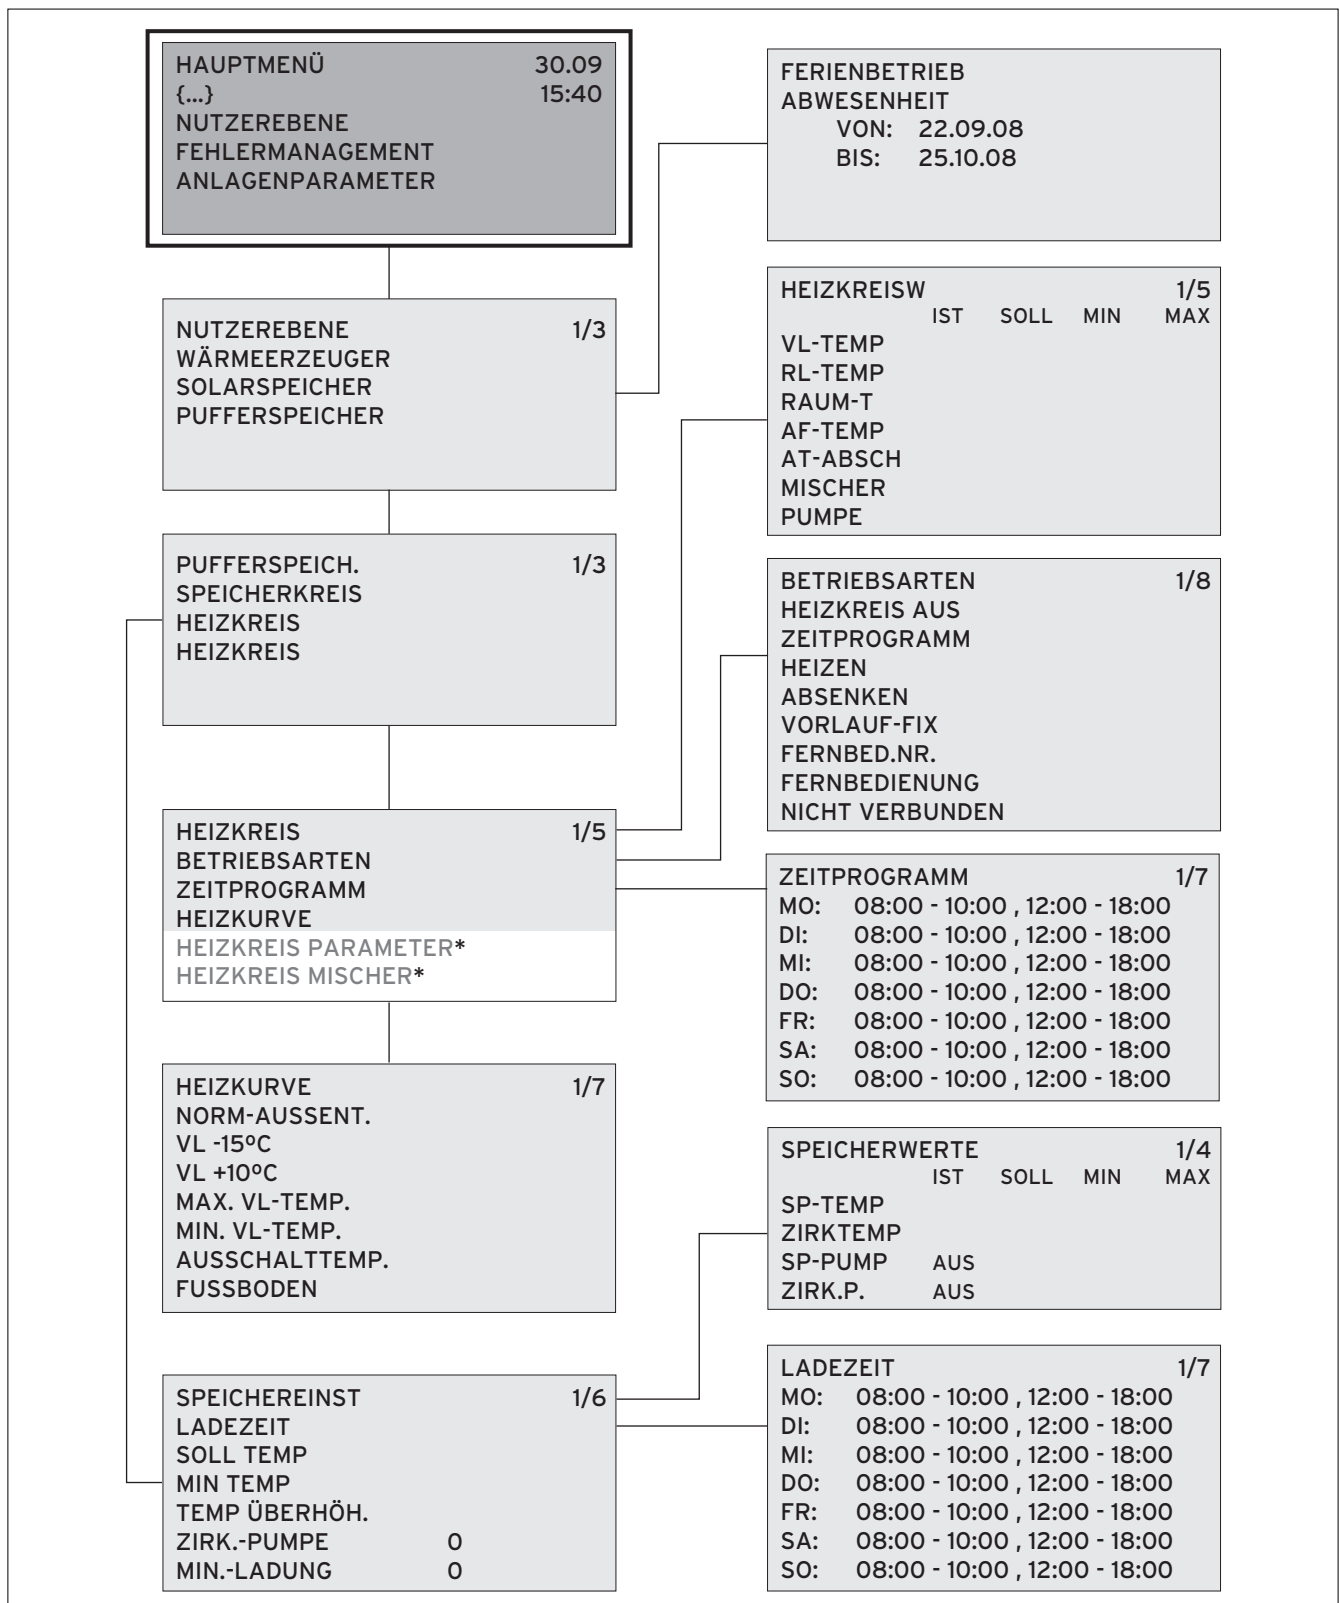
HAUPTMENÜ 30.09
{...} 15:40
NUTZEREBENE
FEHLERMANAGEMENT
ANLAGENPARAMETER

NUTZEREBENE 1/3
WÄRMEERZEUGER
SOLARSPEICHER
PUFFERSPEICHER

PUFFERSPEICH. 1/3
SPEICHERKREIS
HEIZKREIS
HEIZKREIS

HEIZKREIS 1/5
BETRIEBSARTEN
ZEITPROGRAMM
HEIZKURVE
HEIZKREIS PARAMETER*
HEIZKREIS MISCHER*

HEIZKURVE 1/7
NORM-AUSSENT.
VL -15ºC
VL +10ºC
MAX. VL-TEMP.
MIN. VL-TEMP.
AUSSCHALTTEMP.
FUSSBODEN

SPEICHEREINST 1/6
LADEZEIT
SOLL TEMP
MIN TEMP
TEMP ÜBERHÖH.
ZIRK.-PUMPE 0
MIN.-LADUNG 0

FERIENBETRIEB
ABWESENHEIT
VON: 22.09.08
BIS: 25.10.08

HEIZKREISW 1/5
IST SOLL MIN MAX
VL-TEMP
RL-TEMP
RAUM-T
AF-TEMP
AT-ABSCH
MISCHER
PUMPE

BETRIEBSARTEN 1/8
HEIZKREIS AUS
ZEITPROGRAMM
HEIZEN
ABSENKEN
VORLAUF-FIX
FERNBED.NR.
FERNBEDIENUNG
NICHT VERBUNDEN

ZEITPROGRAMM 1/7
MO: 08:00 - 10:00 , 12:00 - 18:00
DI: 08:00 - 10:00 , 12:00 - 18:00
MI: 08:00 - 10:00 , 12:00 - 18:00
DO: 08:00 - 10:00 , 12:00 - 18:00
FR: 08:00 - 10:00 , 12:00 - 18:00
SA: 08:00 - 10:00 , 12:00 - 18:00
SO: 08:00 - 10:00 , 12:00 - 18:00

SPEICHERWERTE 1/4
IST SOLL MIN MAX
SP-TEMP
ZIRKTEMP
SP-PUMP AUS
ZIRK.P. AUS

LADEZEIT 1/7
MO: 08:00 - 10:00 , 12:00 - 18:00
DI: 08:00 - 10:00 , 12:00 - 18:00
MI: 08:00 - 10:00 , 12:00 - 18:00
DO: 08:00 - 10:00 , 12:00 - 18:00
FR: 08:00 - 10:00 , 12:00 - 18:00
SA: 08:00 - 10:00 , 12:00 - 18:00
SO: 08:00 - 10:00 , 12:00 - 18:00